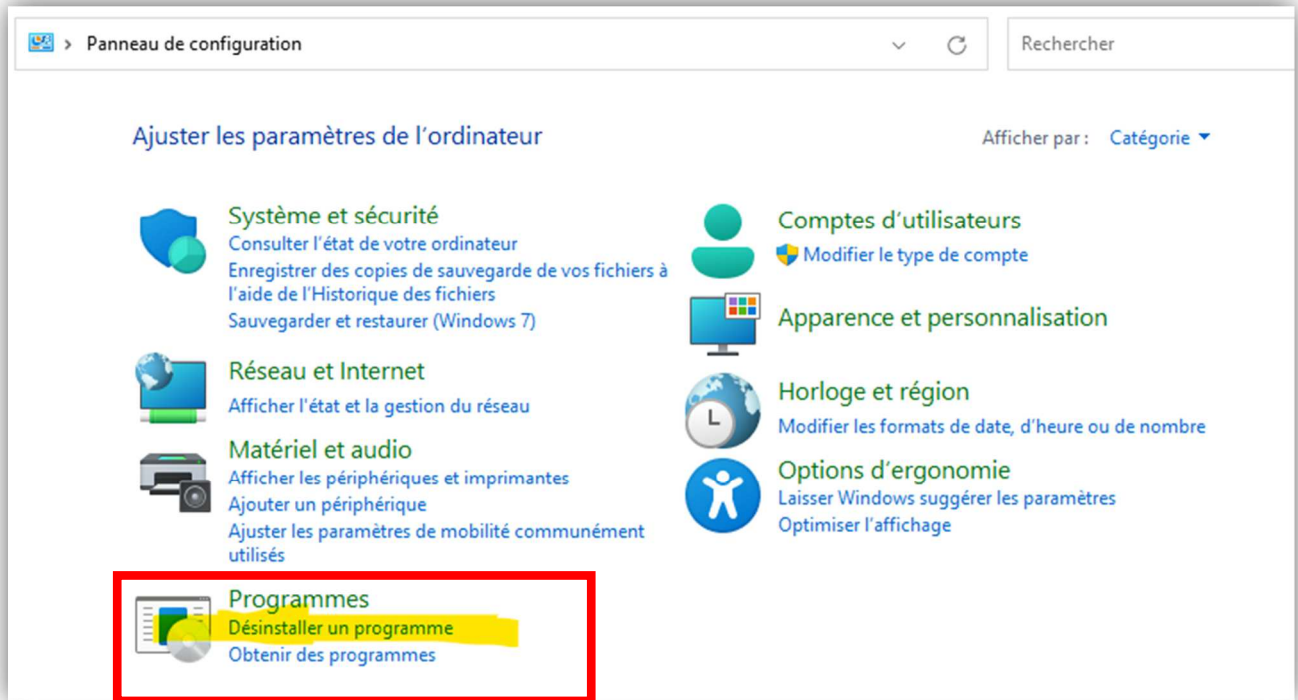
> Panneau de configuration

Rechercher

Ajuster les paramètres de l'ordinateur

Afficher par : Catégorie

Système et sécurité
Consulter l'état de votre ordinateur
Enregistrer des copies de sauvegarde de vos fichiers à l'aide de l'Historique des fichiers
Sauvegarder et restaurer (Windows 7)

Réseau et Internet
Afficher l'état et la gestion du réseau

Matériel et audio
Afficher les périphériques et imprimantes
Ajouter un périphérique
Ajuster les paramètres de mobilité communément utilisés

Programmes
Désinstaller un programme
Obtenir des programmes

Comptes d'utilisateurs
Modifier le type de compte

Apparence et personnalisation

Horloge et région
Modifier les formats de date, d'heure ou de nombre

Options d'ergonomie
Laisser Windows suggérer les paramètres
Optimiser l'affichage